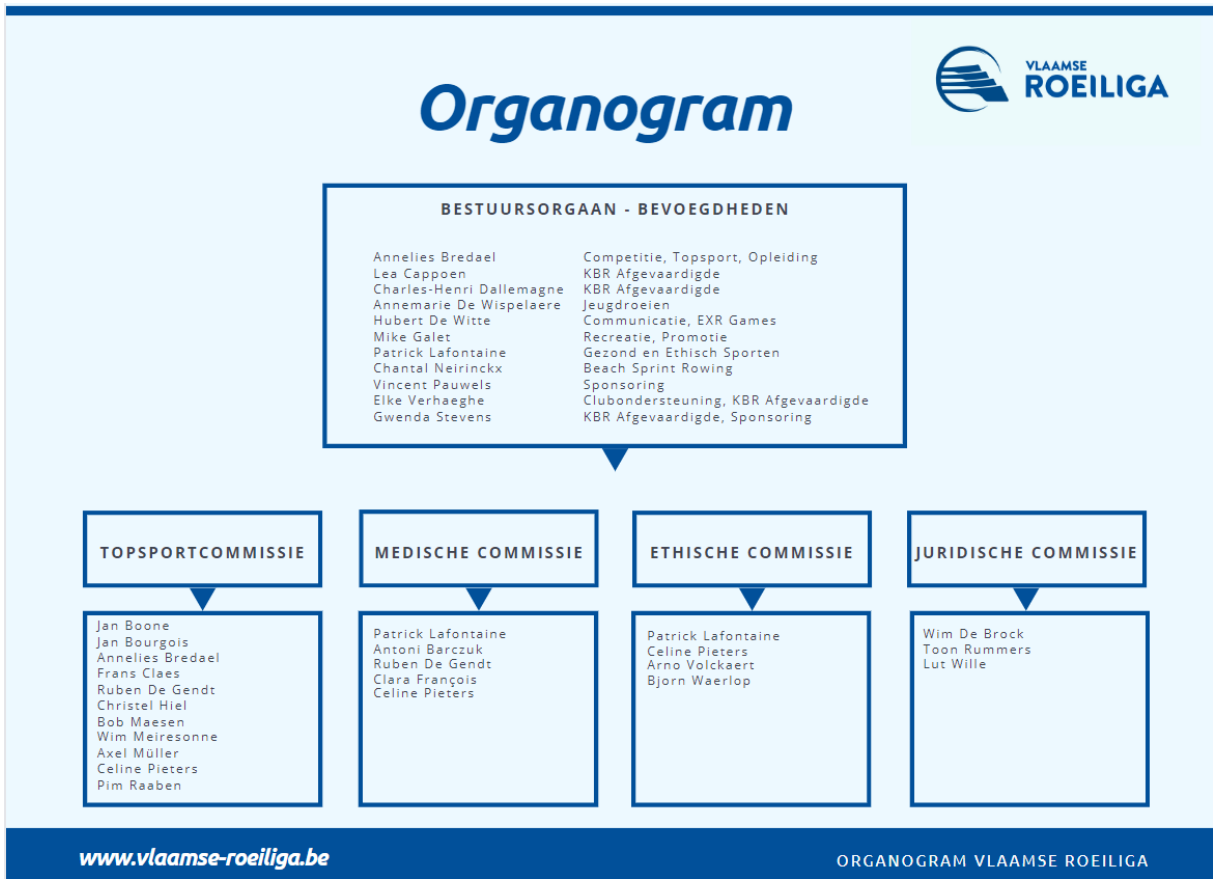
VLAAMSE ROEILIGA

Organogram

BESTUURSORGAAN - BEVOEGDHEDEN

| | |
|---|---|
| Annelies Bredael | Competitie, Topsport, Opleiding |
| Lea Cappoen | KBR Afgevaardigde |
| Charles-Henri Dallemagne | KBR Afgevaardigde |
| Annemarie De Wispelaere | Jeugdroeien |
| Hubert De Witte | Communicatie, EXR Games |
| Mike Galet | Recreatie, Promotie |
| Patrick Lafontaine | Gezond en Ethisch Sporten |
| Chantal Neirinckx | Beach Sprint Rowing |
| Vincent Pauwels | Sponsoring |
| Elke Verhaeghe | Clubondersteuning, KBR Afgevaardigde |
| Gwenda Stevens | KBR Afgevaardigde, Sponsoring |

TOPSPORTCOMMISSIE

Jan Boone
Jan Bourgois
Annelies Bredael
Frans Claes
Ruben De Gendt
Christel Hiel
Bob Maesen
Wim Meiresonne
Axel Müller
Celine Pieters
Pim Raaben

MEDISCHE COMMISSIE

Patrick Lafontaine
Antoni Barczuk
Ruben De Gendt
Clara François
Celine Pieters

ETHISCHE COMMISSIE

Patrick Lafontaine
Celine Pieters
Arno Volckaert
Bjorn Waerlop

JURIDISCHE COMMISSIE

Wim De Brock
Toon Rummers
Lut Wille

www.vlaamse-roeiliga.be

ORGANOGRAM VLAAMSE ROEILIGA